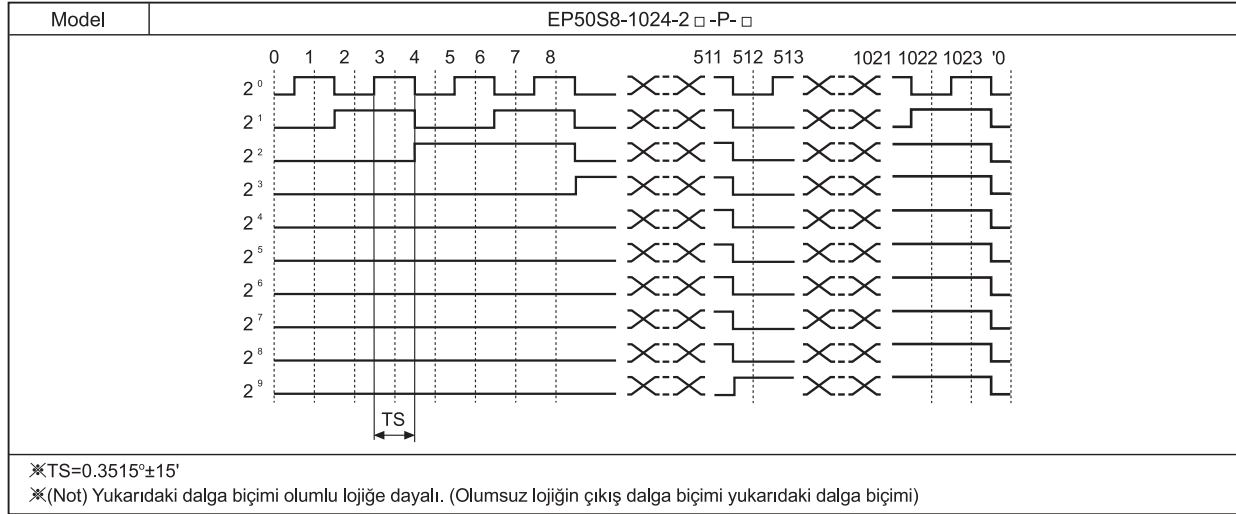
| Model | EP50S8-1024-2□-P-□ |
|---|---|

0 1 2 3 4 5 6 7 8 511 512 513 1021 1022 1023 '0

$2^0$
$2^1$
$2^2$
$2^3$
$2^4$
$2^5$
$2^6$
$2^7$
$2^8$
$2^9$

TS

※TS=0.3515°±15'
※(Not) Yukarıdaki dalga biçimi olumlu lojiğe dayalı. (Olumsuz lojiğin çıkış dalga biçimi yukarıdaki dalga biçimi)